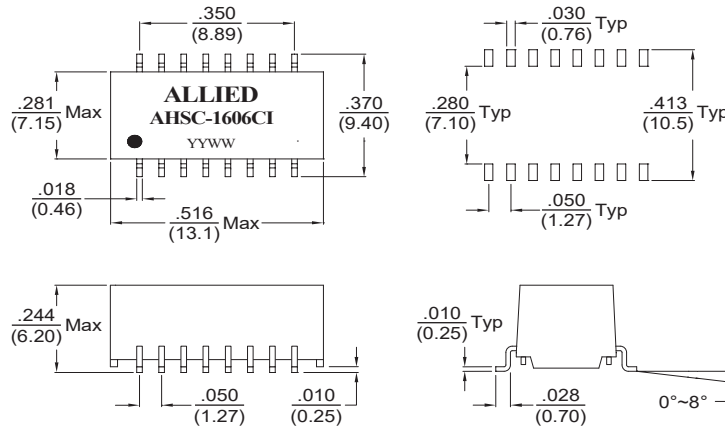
$\frac{.350}{(8.89)}$

$\frac{.281}{(7.15)}$ Max

ALLIED
AHSC-1606CI
YYWW

$\frac{.370}{(9.40)}$

$\frac{.018}{(0.46)}$

$\frac{.516}{(13.1)}$ Max

$\frac{.030}{(0.76)}$ Typ

$\frac{.280}{(7.10)}$ Typ

$\frac{.413}{(10.5)}$ Typ

$\frac{.050}{(1.27)}$ Typ

$\frac{.244}{(6.20)}$ Max

$\frac{.050}{(1.27)}$

$\frac{.010}{(0.25)}$

$\frac{.010}{(0.25)}$ Typ

$\frac{.028}{(0.70)}$

0°~8°